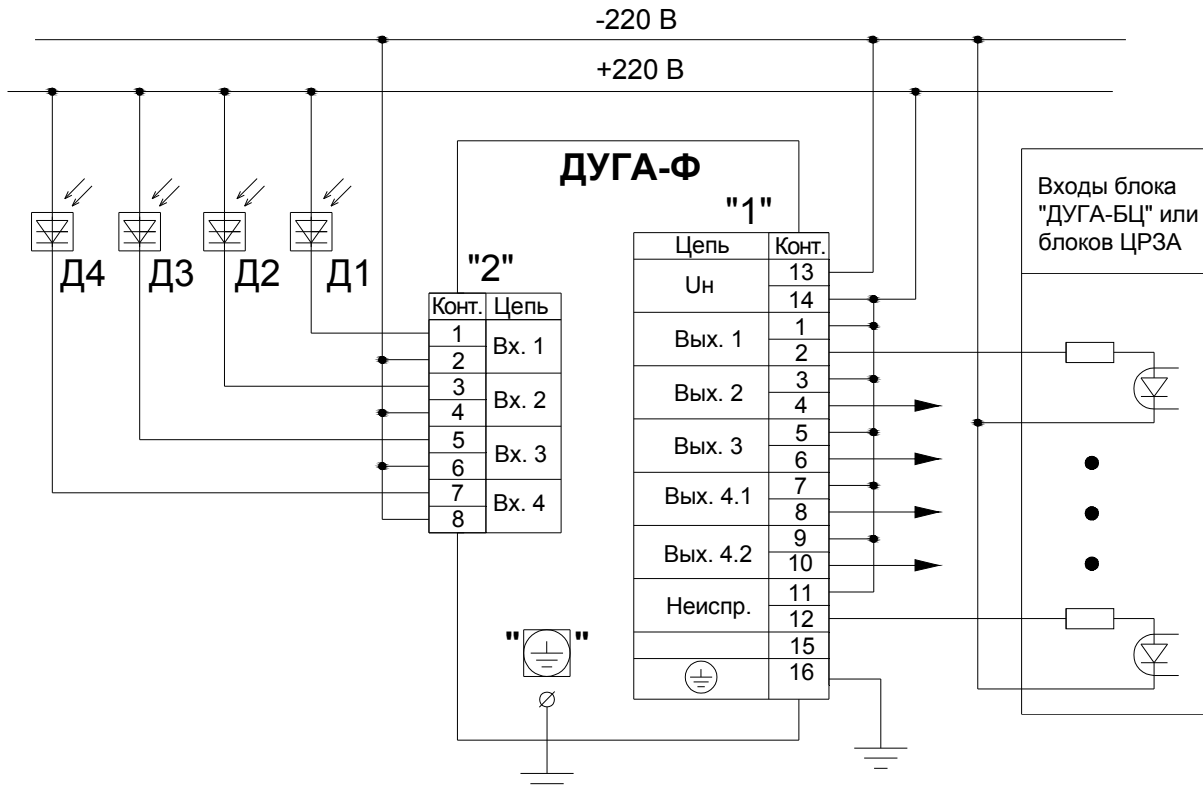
-220 В

+220 В

ДУГА-Ф

"1"

"2"

Д4 Д3 Д2 Д1

| Конт. | Цепь |
|---|---|
| 1 | Вх. 1 |
| 2 | |
| 3 | Вх. 2 |
| 4 | |
| 5 | Вх. 3 |
| 6 | |
| 7 | Вх. 4 |
| 8 | |

| Цепь | Конт. |
|---|---|
| Uн | 13 |
| | 14 |
| Вых. 1 | 1 |
| | 2 |
| Вых. 2 | 3 |
| | 4 |
| Вых. 3 | 5 |
| | 6 |
| Вых. 4.1 | 7 |
| | 8 |
| Вых. 4.2 | 9 |
| | 10 |
| Неиспр. | 11 |
| | 12 |
| | 15 |
| | 16 |

Входы блока "ДУГА-БЦ" или блоков ЦРЗА